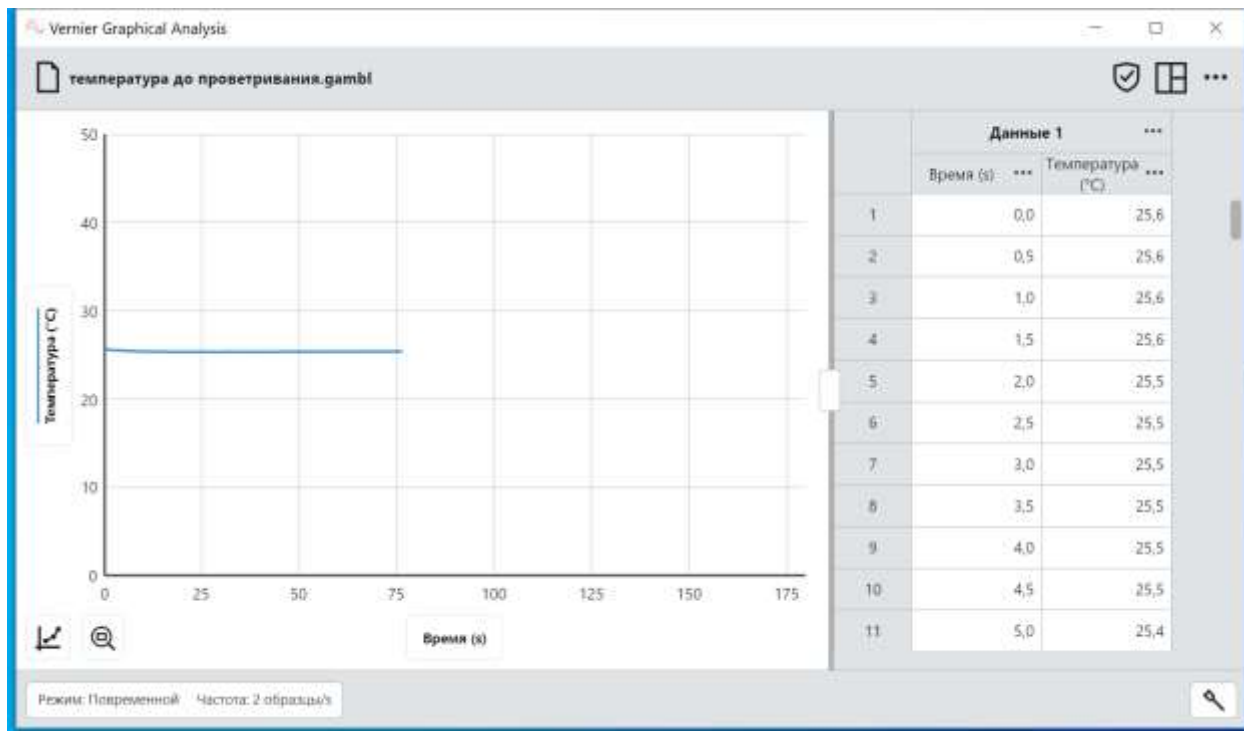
Vernier Graphical Analysis

температура до проветривания.gambl

50
40
30
20
10
0

Температура (°C)

0 25 50 75 100 125 150 175

Время (s)

| | Данные 1 | |
|---|---|---|
| | Время (s) | Температура (°C) |
| 1 | 0,0 | 25,6 |
| 2 | 0,5 | 25,6 |
| 3 | 1,0 | 25,6 |
| 4 | 1,5 | 25,6 |
| 5 | 2,0 | 25,5 |
| 6 | 2,5 | 25,5 |
| 7 | 3,0 | 25,5 |
| 8 | 3,5 | 25,5 |
| 9 | 4,0 | 25,5 |
| 10 | 4,5 | 25,5 |
| 11 | 5,0 | 25,4 |

Режим: Повременной Частота: 2 образцы/s